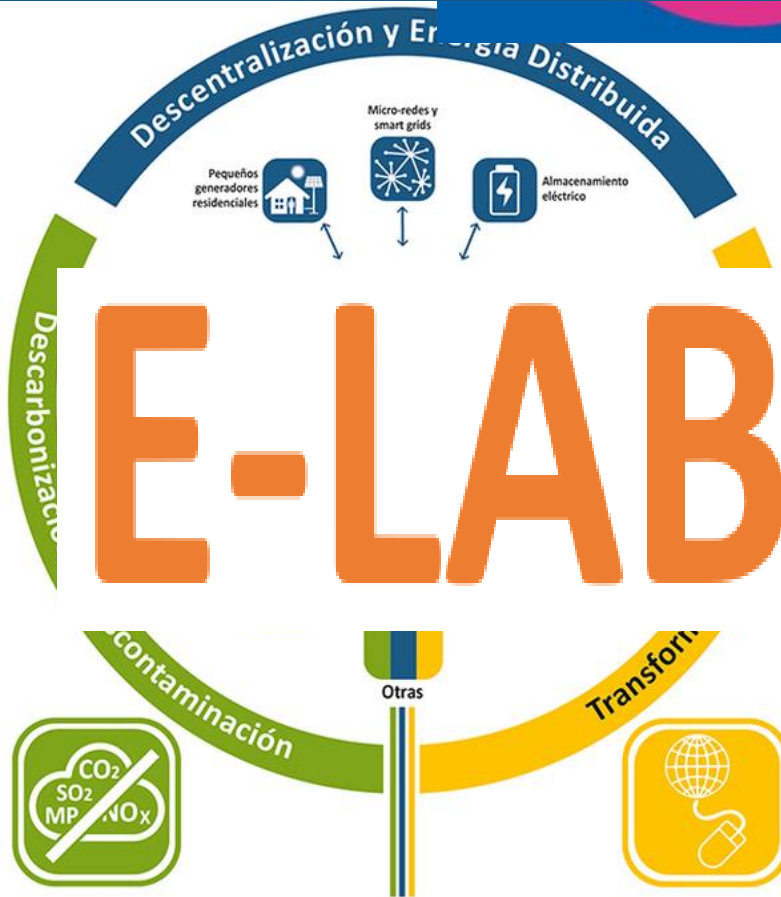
Descentralización y Energía Distribuida

Micro-redes y smart grids

Pequeños generadores residenciales

Almacenamiento eléctrico

Descarbonizació

E-LAB

contaminación

Otras

Transform

$CO_2$
$SO_2$
MP
$NO_X$